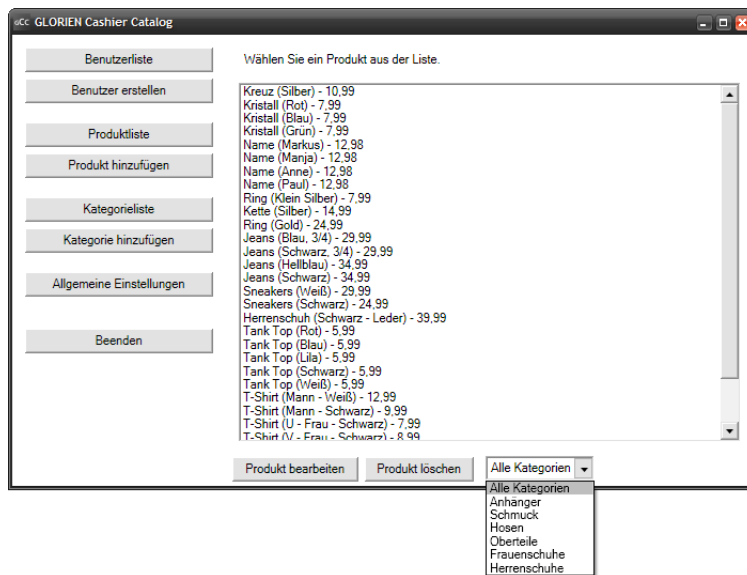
GCC GLORIEN Cashier Catalog

Benutzerliste
Benutzer erstellen
Produktliste
Produkt hinzufügen
Kategorieliste
Kategorie hinzufügen
Allgemeine Einstellungen
Beenden

Wählen Sie ein Produkt aus der Liste.

Kreuz (Silber) - 10,99
Kristall (Rot) - 7,99
Kristall (Blau) - 7,99
Kristall (Grün) - 7,99
Name (Markus) - 12,98
Name (Manja) - 12,98
Name (Anne) - 12,98
Name (Paul) - 12,98
Ring (Klein Silber) - 7,99
Kette (Silber) - 14,99
Ring (Gold) - 24,99
Jeans (Blau, 3/4) - 29,99
Jeans (Schwarz, 3/4) - 29,99
Jeans (Hellblau) - 34,99
Jeans (Schwarz) - 34,99
Sneakers (Weiß) - 29,99
Sneakers (Schwarz) - 24,99
Herrenschuh (Schwarz - Leder) - 39,99
Tank Top (Rot) - 5,99
Tank Top (Blau) - 5,99
Tank Top (Lila) - 5,99
Tank Top (Schwarz) - 5,99
Tank Top (Weiß) - 5,99
T-Shirt (Mann - Weiß) - 12,99
T-Shirt (Mann - Schwarz) - 9,99
T-Shirt (U - Frau - Schwarz) - 7,99
T-Shirt (V - Frau - Schwarz) - 8,99

Produkt bearbeiten
Produkt löschen
Alle Kategorien

Alle Kategorien
Anhänger
Schmuck
Hosen
Oberteile
Frauenschuhe
Herrenschuhe